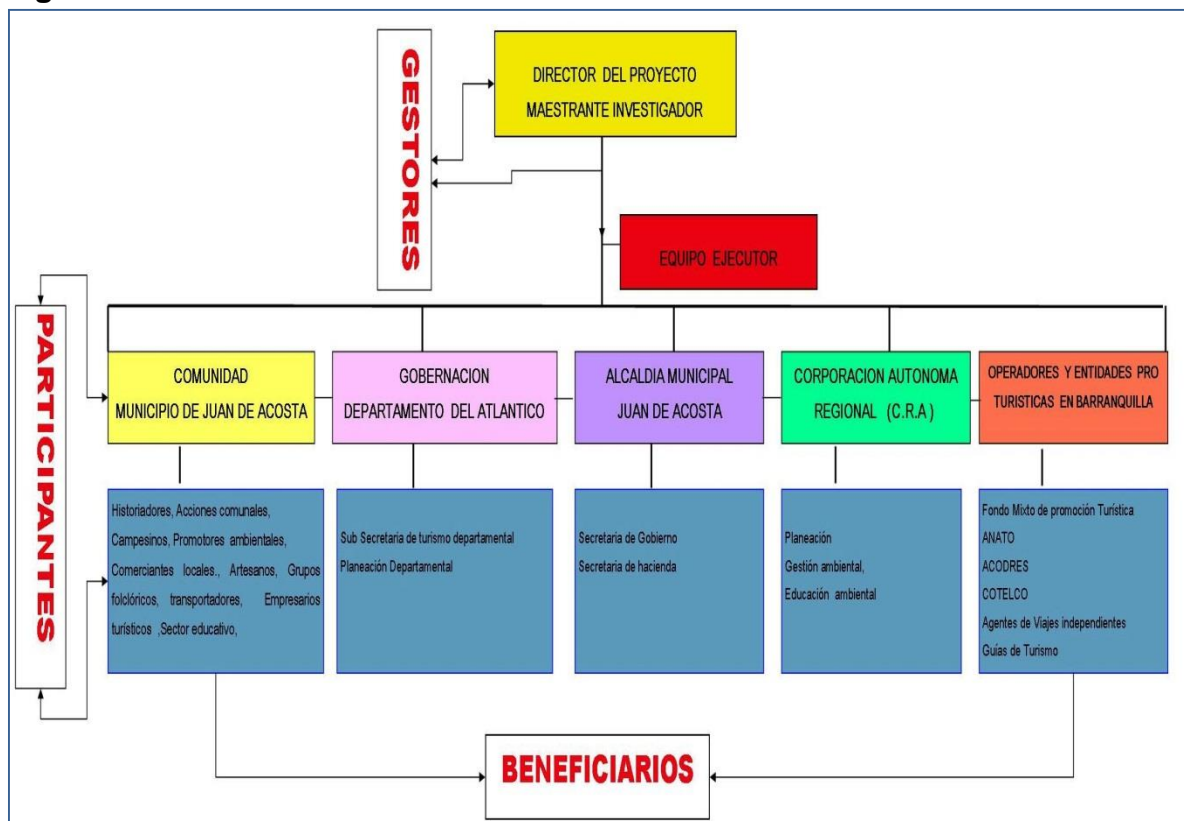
GESTORES

DIRECTOR DEL PROYECTO
MAESTRANTE INVESTIGADOR

EQUIPO EJECUTOR

PARTICIPANTES

COMUNIDAD
MUNICIPIO DE JUAN DE ACOSTA

GOBERNACION
DEPARTAMENTO DEL ATLANTICO

ALCALDIA MUNICIPAL
JUAN DE ACOSTA

CORPORACION AUTONOMA
REGIONAL (C.R.A)

OPERADORES Y ENTIDADES PRO
TURISTICAS EN BARRANQUILLA

Historiadores, Acciones comunales, Campesinos, Promotores ambientales, Comerciantes locales., Artesanos, Grupos folclóricos, transportadores, Empresarios turísticos ,Sector educativo,

Sub Secretaria de turismo departamental
Planeación Departamental

Secretaria de Gobierno
Secretaria de hacienda

Planeación
Gestión ambiental,
Educación ambiental

Fondo Mixto de promoción Turística
ANATO
ACODRES
COTELCO
Agentes de Viajes independientes
Guías de Turismo

BENEFICIARIOS